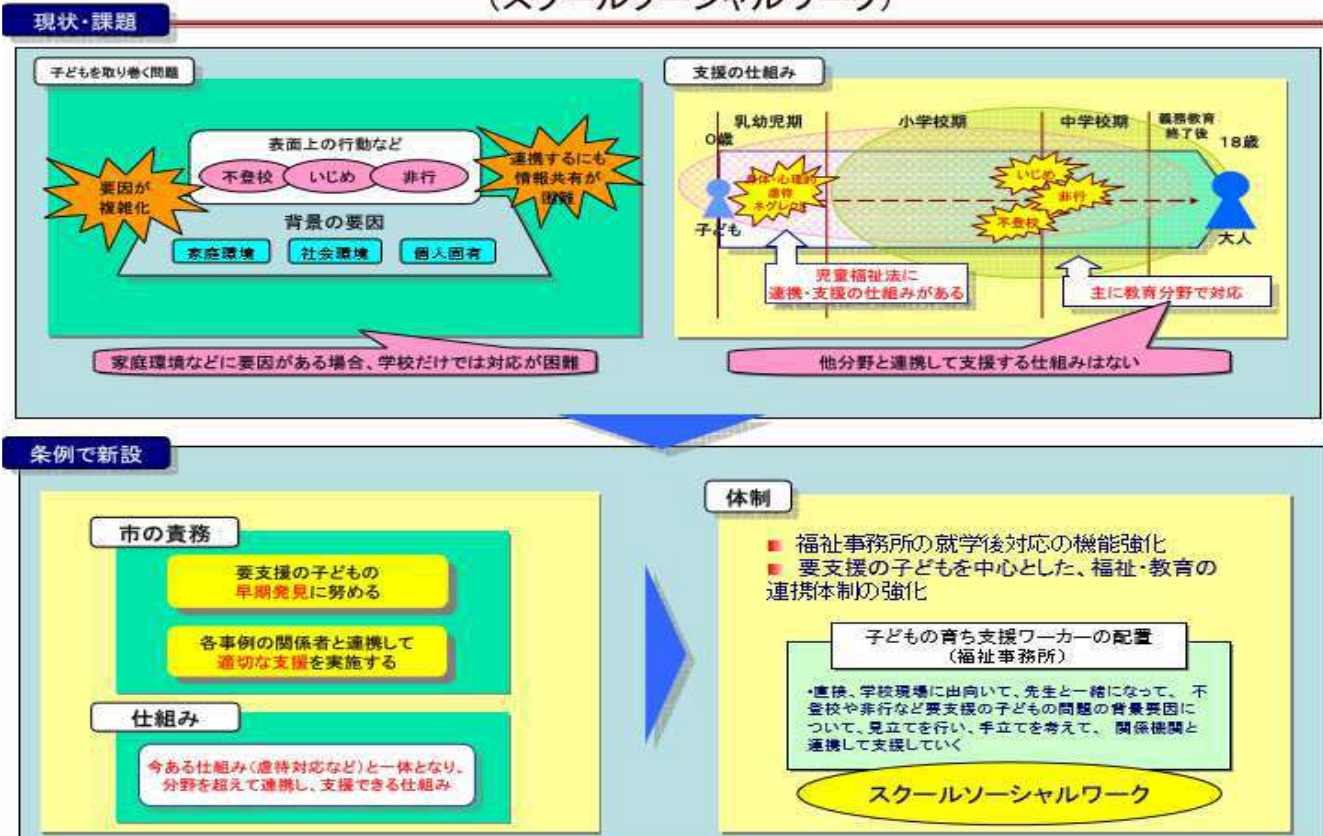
(スクールソーシャルワーク)

現状・課題

子どもを取り巻く問題

表面上の行動など

不登校　いじめ　非行

要因が複雑化

連携するにも情報共有が困難

背景の要因

家庭環境　社会環境　個人固有

家庭環境などに要因がある場合、学校だけでは対応が困難

支援の仕組み

乳幼児期　小学校期　中学校期　義務教育終了後

0歳　18歳

身体・心理的虐待ネグレクト

いじめ　非行　不登校

子ども　大人

児童福祉法に連携・支援の仕組みがある

主に教育分野で対応

他分野と連携して支援する仕組みはない

条例で新設

市の責務

要支援の子どもの早期発見に努める

各事例の関係者と連携して適切な支援を実施する

仕組み

今ある仕組み（虐待対応など）と一体となり、分野を超えて連携し、支援できる仕組み

体制

■ 福祉事務所の就学後対応の機能強化
■ 要支援の子どもを中心とした、福祉・教育の連携体制の強化

子どもの育ち支援ワーカーの配置
（福祉事務所）

・直接、学校現場に出向いて、先生と一緒になって、不登校や非行など要支援の子どもの問題の背景要因について、見立てを行い、手立てを考えて、関係機関と連携して支援していく

スクールソーシャルワーク